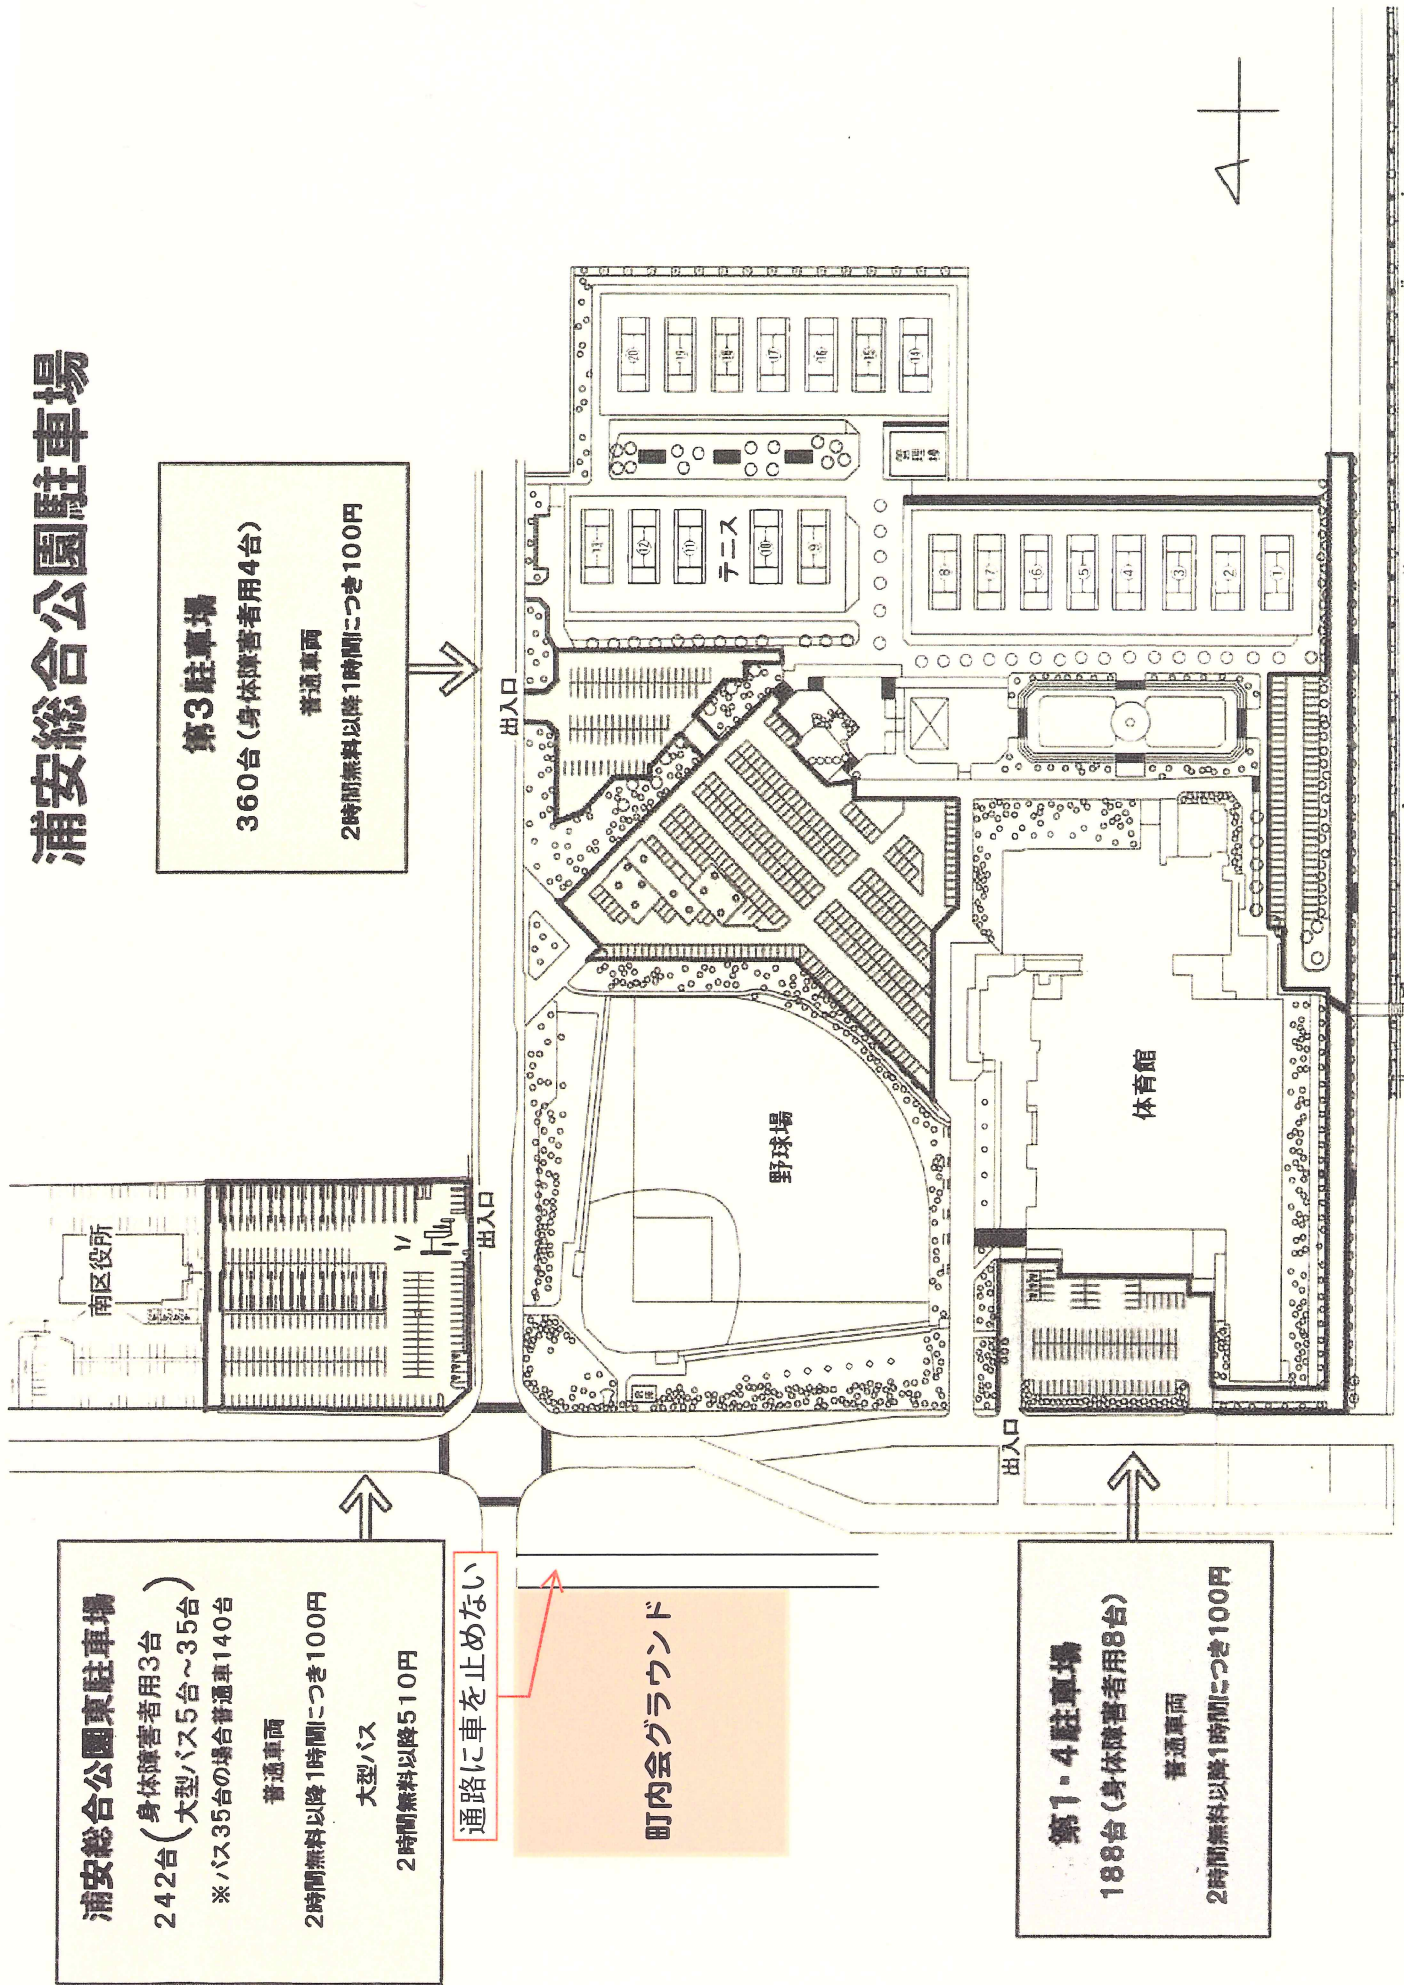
浦安総合公園駐車場

第3駐車場
360台（身体障害者用4台）
普通車両
2時間無料以降1時間につき100円

出入口

テニス

20 19 18 17 16 15 14
13 12 11 10 9
8 7 6 5 4 3 2 1

管理棟

野球場

体育館

南区役所

出入口

出入口

浦安総合公園東駐車場
242台（身体障害者用3台 大型バス5台～35台）
※バス35台の場合普通車140台
普通車両
2時間無料以降1時間につき100円
大型バス
2時間無料以降510円

通路に車を止めない

町内会グラウンド

第1・4駐車場
188台（身体障害者用8台）
普通車両
2時間無料以降1時間につき100円